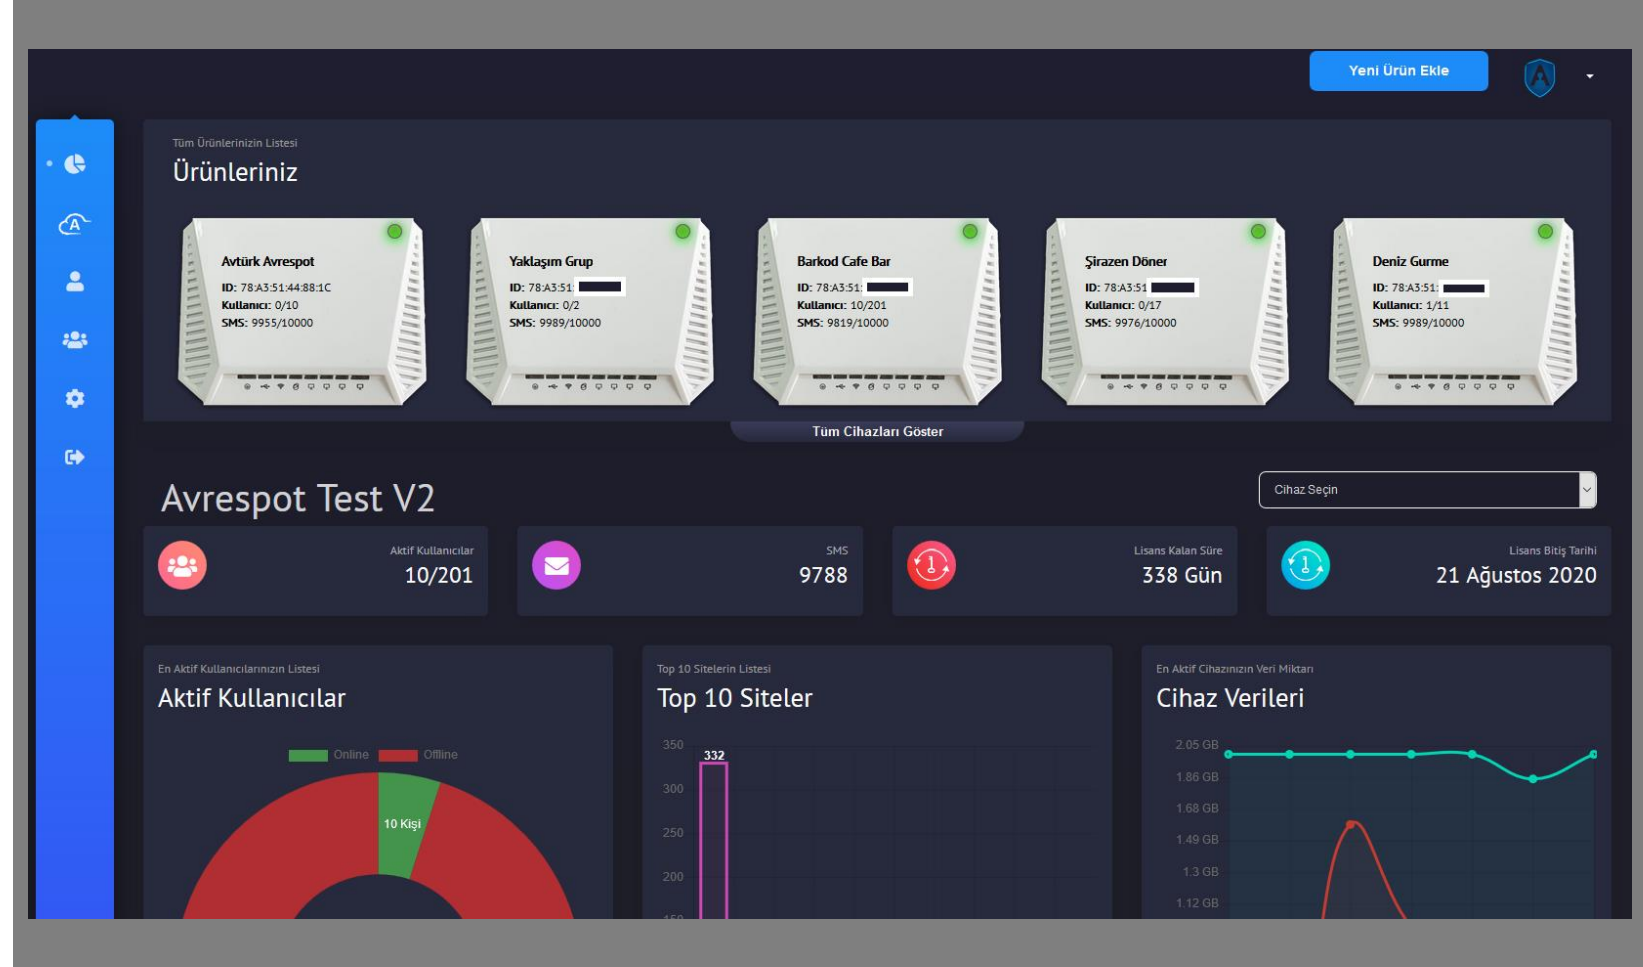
Yeni Ürün Ekle

Tüm Ürünlerinizin Listesi
Ürünleriniz

Avtürk Avrespot
ID: 78:A3:51:44:88:1C
Kullanıcı: 0/10
SMS: 9955/10000

Yaklaşım Grup
ID: 78:A3:51: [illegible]
Kullanıcı: 0/2
SMS: 9989/10000

Barkod Cafe Bar
ID: 78:A3:51: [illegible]
Kullanıcı: 10/201
SMS: 9819/10000

Şirazen Döner
ID: 78:A3:51 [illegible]
Kullanıcı: 0/17
SMS: 9976/10000

Deniz Gurme
ID: 78:A3:51: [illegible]
Kullanıcı: 1/11
SMS: 9989/10000

Tüm Cihazları Göster

Avrespot Test V2

Cihaz Seçin

Aktif Kullanıcılar
10/201

SMS
9788

Lisans Kalan Süre
338 Gün

Lisans Bitiş Tarihi
21 Ağustos 2020

En Aktif Kullanıcılarınızın Listesi
Aktif Kullanıcılar
Online Offline
10 Kişi

Top 10 Sitelerin Listesi
Top 10 Siteler
350
332
300
250
200
150

En Aktif Cihazınızın Veri Miktarı
Cihaz Verileri
2.05 GB
1.86 GB
1.68 GB
1.49 GB
1.3 GB
1.12 GB